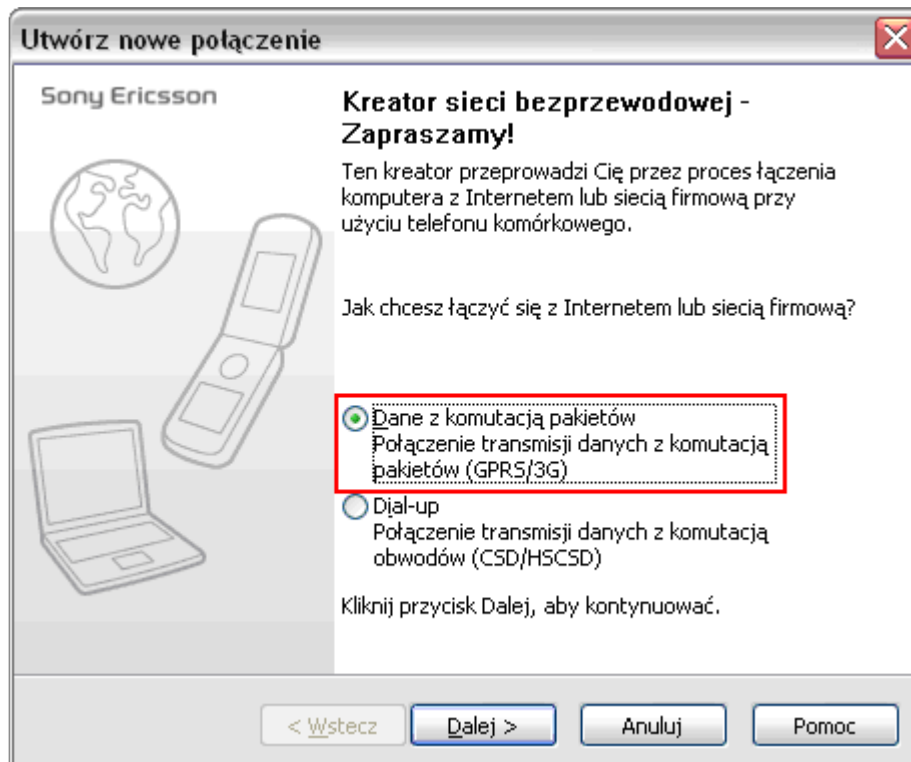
Utwórz nowe połączenie

Sony Ericsson

Kreator sieci bezprzewodowej - Zapraszamy!

Ten kreator przeprowadzi Cię przez proces łączenia komputera z Internetem lub siecią firmową przy użyciu telefonu komórkowego.

Jak chcesz łączyć się z Internetem lub siecią firmową?

Dane z komutacją pakietów
Połączenie transmisji danych z komutacją pakietów (GPRS/3G)

Dial-up
Połączenie transmisji danych z komutacją obwodów (CSD/HSCSD)

Kliknij przycisk Dalej, aby kontynuować.

< Wstecz
Dalej >
Anuluj
Pomoc